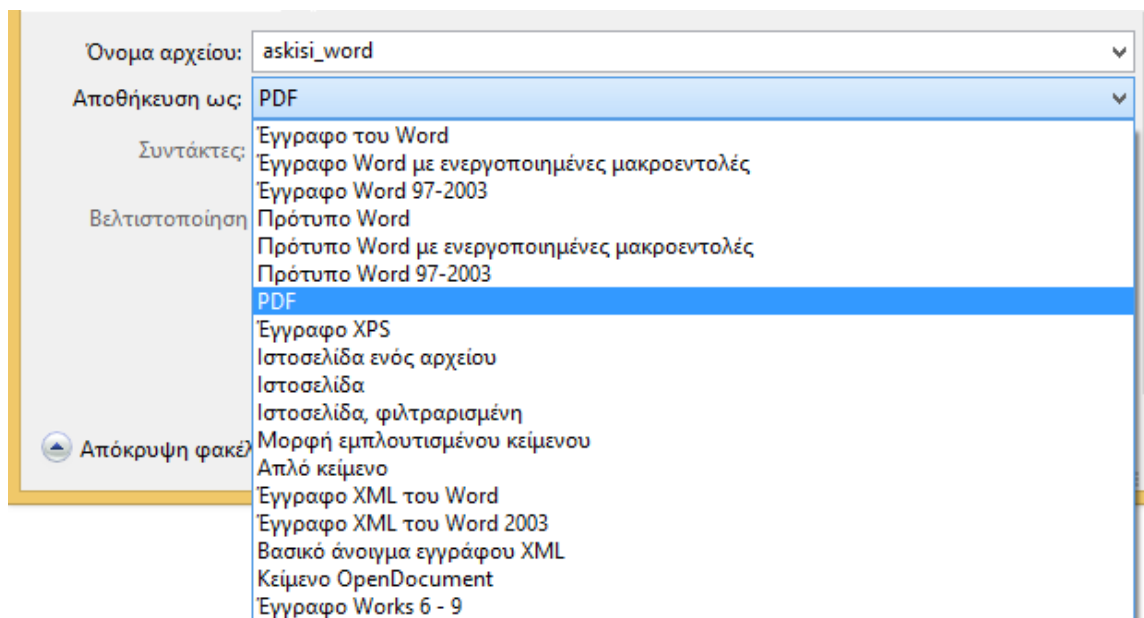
Όνομα αρχείου: askisi_word

Αποθήκευση ως: PDF

Συντάκτες:

Βελτιστοποίηση

Απόκρυψη φακέλ

Έγγραφο του Word
Έγγραφο Word με ενεργοποιημένες μακροεντολές
Έγγραφο Word 97-2003
Πρότυπο Word
Πρότυπο Word με ενεργοποιημένες μακροεντολές
Πρότυπο Word 97-2003
PDF
Έγγραφο XPS
Ιστοσελίδα ενός αρχείου
Ιστοσελίδα
Ιστοσελίδα, φιλτραρισμένη
Μορφή εμπλουτισμένου κείμενου
Απλό κείμενο
Έγγραφο XML του Word
Έγγραφο XML του Word 2003
Βασικό άνοιγμα εγγράφου XML
Κείμενο OpenDocument
Έγγραφο Works 6 - 9